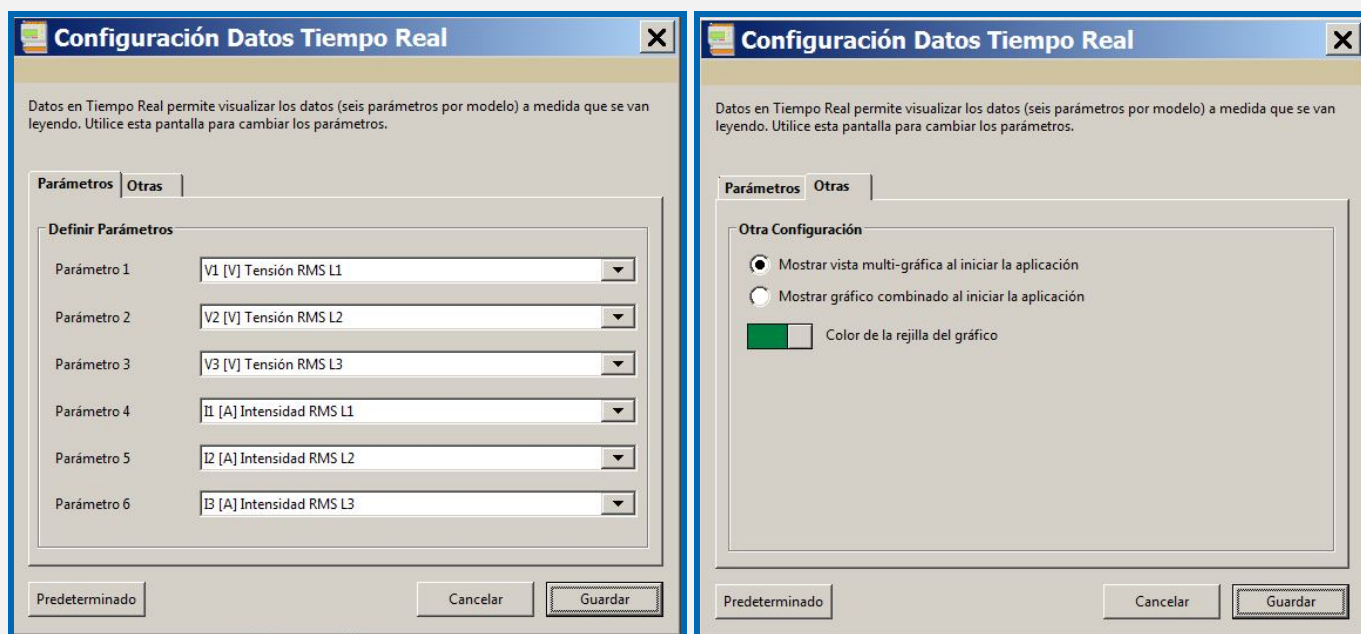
Configuración Datos Tiempo Real

Datos en Tiempo Real permite visualizar los datos (seis parámetros por modelo) a medida que se van leyendo. Utilice esta pantalla para cambiar los parámetros.

Parámetros | Otras

Definir Parámetros

Parámetro 1 V1 [V] Tensión RMS L1
Parámetro 2 V2 [V] Tensión RMS L2
Parámetro 3 V3 [V] Tensión RMS L3
Parámetro 4 I1 [A] Intensidad RMS L1
Parámetro 5 I2 [A] Intensidad RMS L2
Parámetro 6 I3 [A] Intensidad RMS L3

Predeterminado
Cancelar
Guardar

Configuración Datos Tiempo Real

Datos en Tiempo Real permite visualizar los datos (seis parámetros por modelo) a medida que se van leyendo. Utilice esta pantalla para cambiar los parámetros.

Parámetros | Otras

Otra Configuración

Mostrar vista multi-gráfica al iniciar la aplicación
Mostrar gráfico combinado al iniciar la aplicación
Color de la rejilla del gráfico

Predeterminado
Cancelar
Guardar